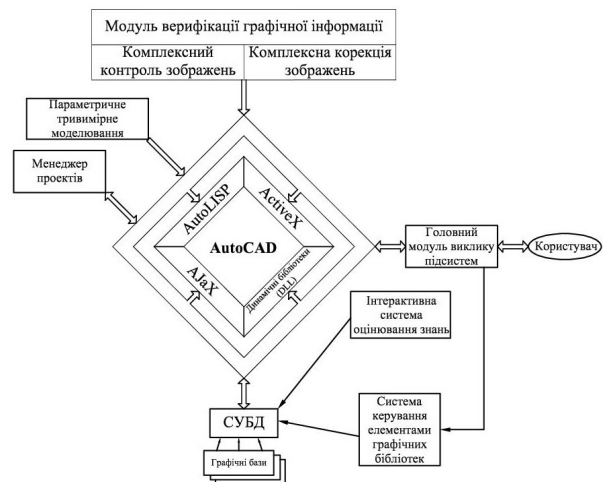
Модуль верифікації графічної інформації

Комплексний контроль зображень

Комплексна корекція зображень

Параметричне тривимірне моделювання

Менеджер проектів

AutoLISP

ActiveX

AutoCAD

AJaX

Динамічні бібліотеки (DLL)

Головний модуль виклику підсистем

Користувач

Інтерактивна система оцінювання знань

СУБД

Графічні бази

Система керування елементами графічних бібліотек